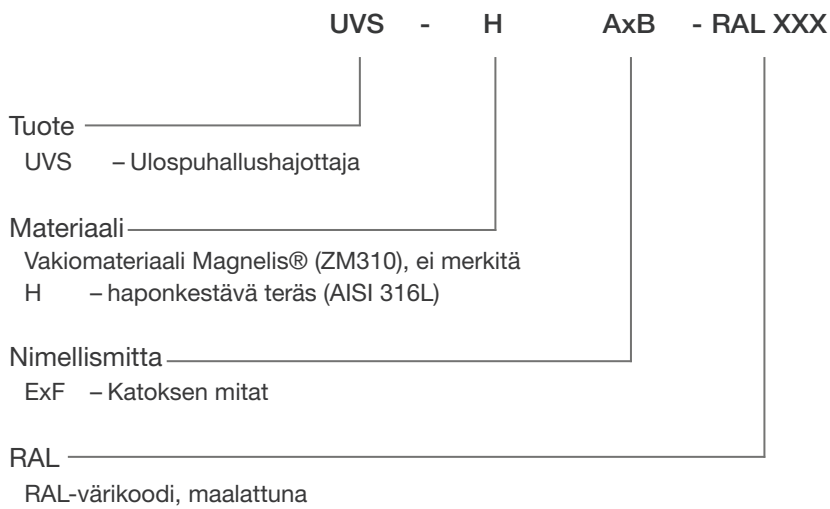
UVS - H AxB - RAL XXX

Tuote
UVS – Ulospuhallushajottaja

Materiaali
Vakiomateriaali Magnelis® (ZM310), ei merkitä
H – haponkestävä teräs (AISI 316L)

Nimellismitta
ExF – Katoksen mitat

RAL
RAL-värikoodi, maalattuna